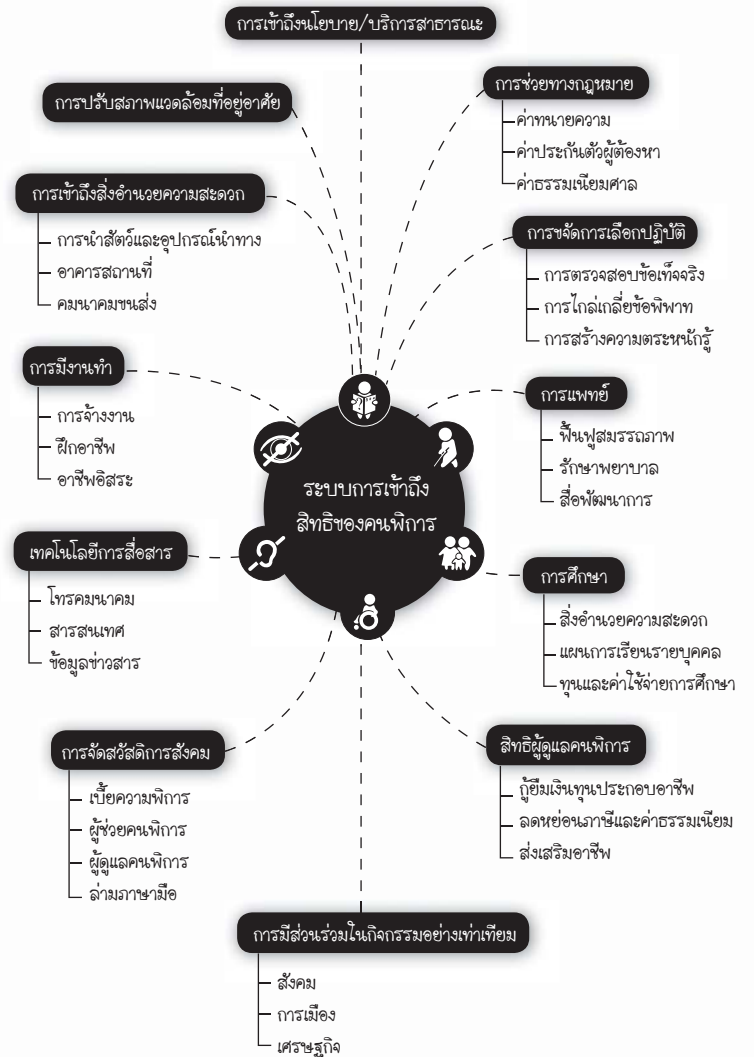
การเข้าถึงนโยบาย/บริการสาธารณะ

การปรับสภาพแวดล้อมที่อยู่อาศัย

การช่วยทางกฎหมาย
ค่าทนายความ
ค่าประกันตัวผู้ต้องหา
ค่าธรรมเนียมศาล

การเข้าถึงสิ่งอำนวยความสะดวก
การนำสัตว์และอุปกรณ์นำทาง
อาคารสถานที่
คมนาคมขนส่ง

การจัดการเลือกปฏิบัติ
การตรวจสอบข้อเท็จจริง
การไกล่เกลี่ยข้อพิพาท
การสร้างความตระหนักรู้

การมีงานทำ
การจ้างงาน
ฝึกอาชีพ
อาชีพอิสระ

การแพทย์
ฟื้นฟูสมรรถภาพ
รักษาพยาบาล
สื่อพัฒนาการ

ระบบการเข้าถึง
สิทธิของคนพิการ

เทคโนโลยีการสื่อสาร
โทรคมนาคม
สารสนเทศ
ข้อมูลข่าวสาร

การศึกษา
สิ่งอำนวยความสะดวก
แผนการเรียนรายบุคคล
ทุนและค่าใช้จ่ายการศึกษา

การจัดสวัสดิการสังคม
เบี้ยความพิการ
ผู้ช่วยคนพิการ
ผู้ดูแลคนพิการ
ล่ามภาษามือ

สิทธิผู้ดูแลคนพิการ
กู้ยืมเงินทุนประกอบอาชีพ
ลดหย่อนภาษีและค่าธรรมเนียม
ส่งเสริมอาชีพ

การมีส่วนร่วมในกิจกรรมอย่างเท่าเทียม
สังคม
การเมือง
เศรษฐกิจ